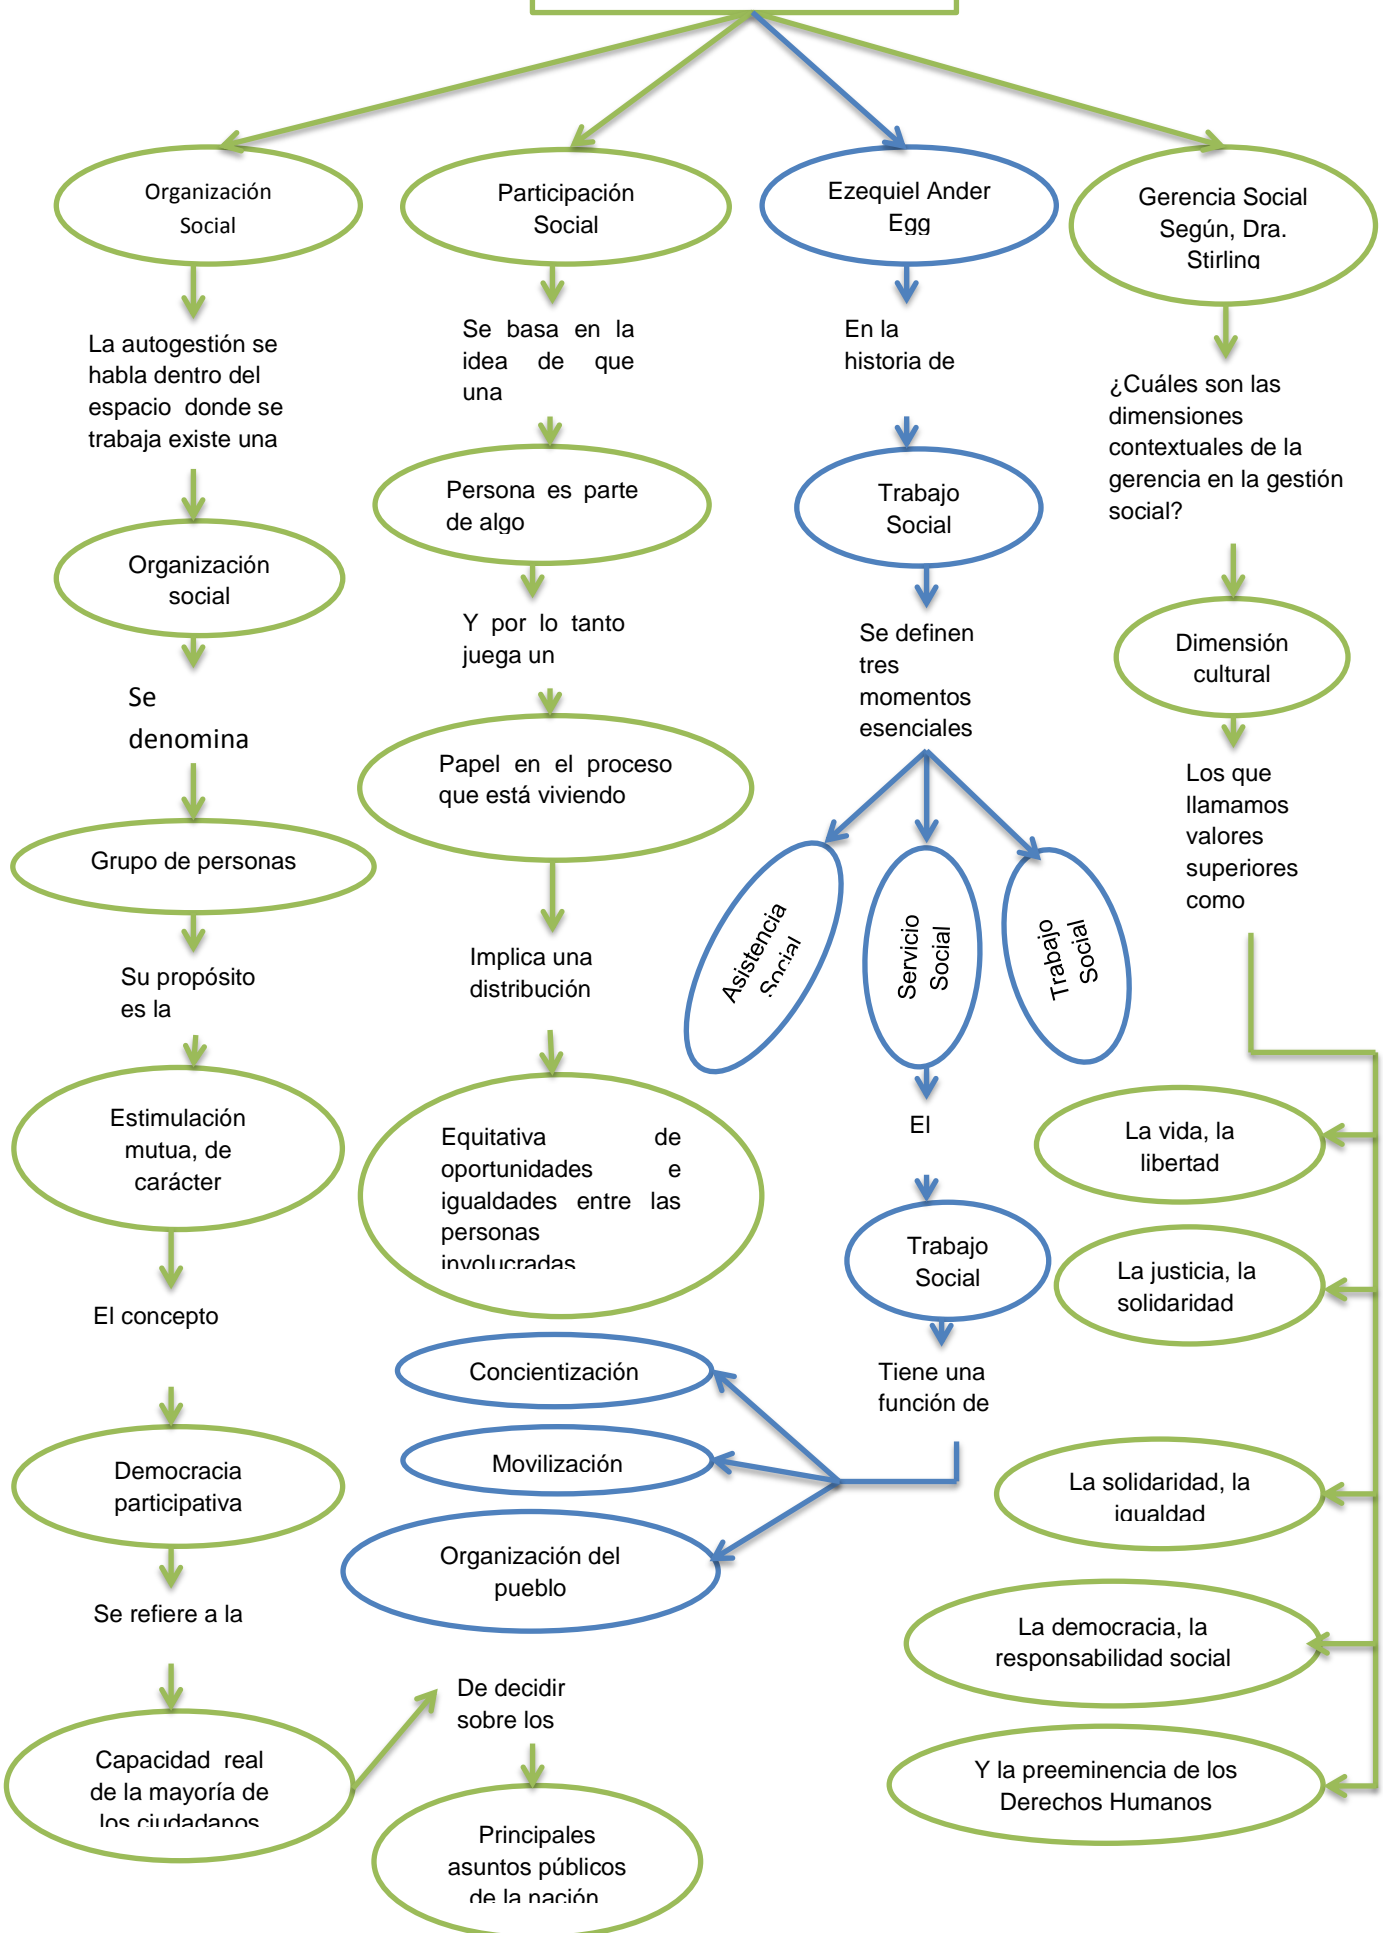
Organización Social

La autogestión se habla dentro del espacio donde se trabaja existe una

Organización social

Se denomina

Grupo de personas

Su propósito es la

Estimulación mutua, de carácter

El concepto

Democracia participativa

Se refiere a la

Capacidad real de la mayoría de los ciudadanos

Participación Social

Se basa en la idea de que una

Persona es parte de algo

Y por lo tanto juega un

Papel en el proceso que está viviendo

Implica una distribución

Equitativa de oportunidades e igualdades entre las personas involucradas

Concientización

Movilización

Organización del pueblo

De decidir sobre los

Principales asuntos públicos de la nación

Ezequiel Ander Egg

En la historia de

Trabajo Social

Se definen tres momentos esenciales

Asistencia Social

Servicio Social

Trabajo Social

El

Trabajo Social

Tiene una función de

Gerencia Social Según, Dra. Stirling

¿Cuáles son las dimensiones contextuales de la gerencia en la gestión social?

Dimensión cultural

Los que llamamos valores superiores como

La vida, la libertad

La justicia, la solidaridad

La solidaridad, la igualdad

La democracia, la responsabilidad social

Y la preeminencia de los Derechos Humanos